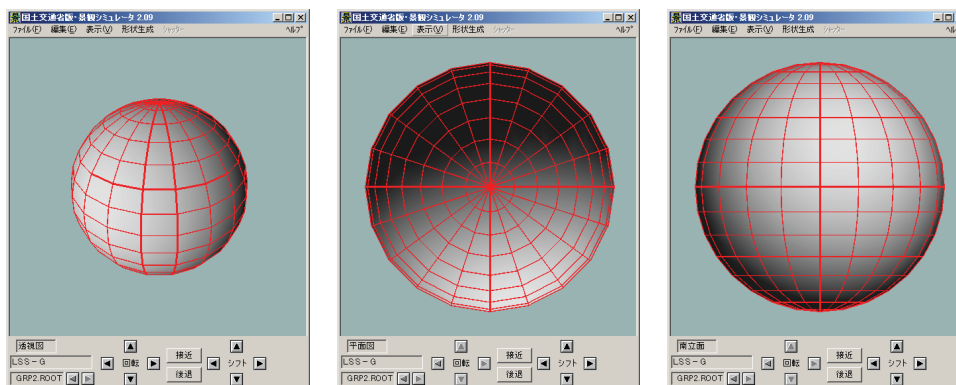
国土交通省版・景観シミュレータ 2.09
ファイル(F) 編集(E) 表示(V) 形状生成 シャッター ヘルプ
透視図
LSS－G
GRP2.ROOT
回転
接近
後退
シフト

国土交通省版・景観シミュレータ 2.09
ファイル(F) 編集(E) 表示(V) 形状生成 シャッター ヘルプ
平面図
LSS－G
GRP2.ROOT
回転
接近
後退
シフト

国土交通省版・景観シミュレータ 2.09
ファイル(F) 編集(E) 表示(V) 形状生成 シャッター ヘル
南立面
LSS－G
GRP2.ROOT
回転
接近
後退
シフト